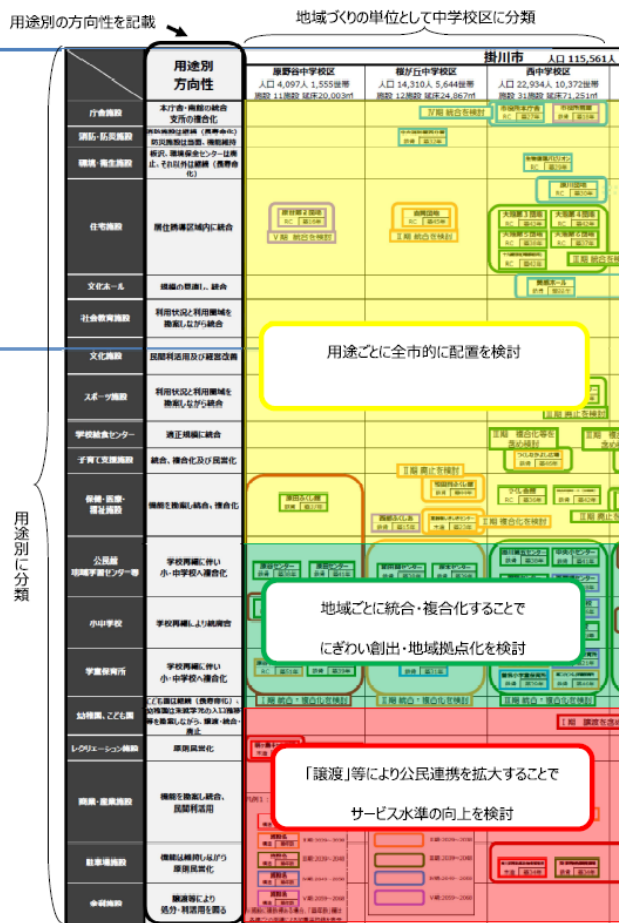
用途別の方向性を記載

地域づくりの単位として中学校区に分類

掛川市 人口 115,561人

用途別に分類

| | 用途別方向性 | 原野谷中学校区 人口 4,097人 1,555世帯 施設 11施設 延床20,003㎡ | 桜が丘中学校区 人口 14,310人 5,644世帯 施設 12施設 延床24,867㎡ | 西中学校区 人口 22,934人 10,372世帯 施設 31施設 延床71,251㎡ |
|---|---|---|---|---|
| 庁舎施設 | 本庁舎・南館の統合 支所の複合化 | | Ⅳ期 統合を検討 | |
| 消防・防災施設 | 消防施設は継続（規模を合化） 防災施設は効用、機能維持 | | | |
| 環境・衛生施設 | 斎場、環境保全センター は継続、その他は継続（規模を合化） | | | |
| 住宅施設 | 居住誘導区域内に統合 | Ⅴ期 統合を検討 | Ⅱ期 統合を検討 | Ⅲ期 統合を検討 |
| 文化ホール | 規模の見直し、統合 | | | |
| 社会教育施設 | 利用状況と利用圏域を勘案しながら統合 | | | |
| 文化施設 | 民間利活用及び経営改善 | | | |
| スポーツ施設 | 利用状況と利用圏域を勘案しながら統合 | | | Ⅲ期 再止を検討 |
| 学校給食センター | 適正規模に統合 | | | Ⅲ期 複合化等を検討 |
| 子育て支援施設 | 統合、複合化及び民営化 | | Ⅱ期 廃止を検討 | |
| 保健・医療・福祉施設 | 機能を勘案し統合、複合化 | | Ⅱ期 複合化を検討 | |
| 公民館 地域学習センター等 | 学校再編に伴い小・中学校へ複合化 | | | |
| 小中学校 | 学校再編により統廃合 | | | |
| 学童保育所 | 学校再編に伴い小・中学校へ複合化 | | | |
| 幼稚園、こども園 | こども園は継続（機能等合化） 幼稚園は規模等を勘案しながら、譲渡・統合・廃止 | Ⅱ期 統合・複合化を検討 | Ⅱ期 統合・複合化を検討 | Ⅱ期 統合・複合化を検討 |
| レクリエーション施設 | 原則民営化 | | | Ⅰ期 譲渡を検討 |
| 商業・産業施設 | 機能を勘案し統合、民間利活用 | | | |
| 駐車場施設 | 機能は維持しながら原則民営化 | | | |
| 公園施設 | 譲渡等により処分・利活用を図る | | | |

用途ごとに全市的に配置を検討

地域ごとに統合・複合化することでにぎわい創出・地域拠点化を検討

「譲渡」等により公民連携を拡大することでサービス水準の向上を検討